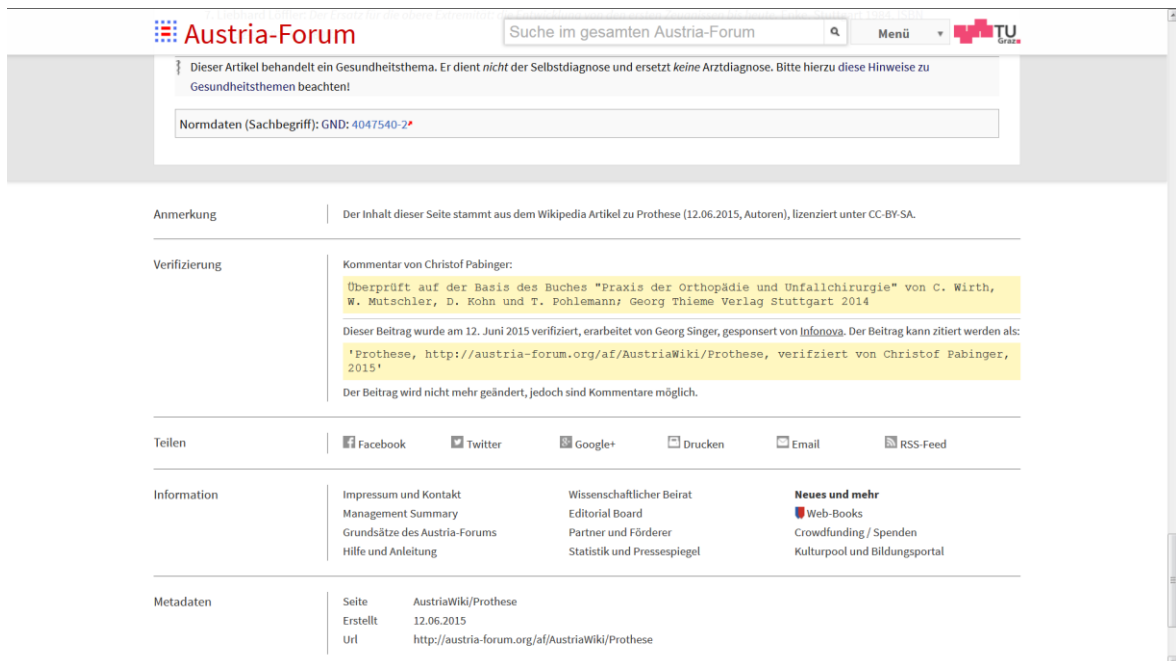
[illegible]

Austria-Forum

Suche im gesamten Austria-Forum

Menü

TU Graz

Dieser Artikel behandelt ein Gesundheitsthema. Er dient *nicht* der Selbstdiagnose und ersetzt *keine* Arztdiagnose. Bitte hierzu diese Hinweise zu Gesundheitsthemen beachten!

Normdaten (Sachbegriff): GND: 4047540-2

Anmerkung

Der Inhalt dieser Seite stammt aus dem Wikipedia Artikel zu Prothese (12.06.2015, Autoren), lizenziert unter CC-BY-SA.

Verifizierung

Kommentar von Christof Pabinger:

Überprüft auf der Basis des Buches "Praxis der Orthopädie und Unfallchirurgie" von C. Wirth, W. Mutschler, D. Kohn und T. Pohlemann; Georg Thieme Verlag Stuttgart 2014

Dieser Beitrag wurde am 12. Juni 2015 verifiziert, erarbeitet von Georg Singer, gesponsert von Infonova. Der Beitrag kann zitiert werden als:

'Prothese, http://austria-forum.org/af/AustriaWiki/Prothese, verifziert von Christof Pabinger, 2015'

Der Beitrag wird nicht mehr geändert, jedoch sind Kommentare möglich.

Teilen

Facebook Twitter Google+ Drucken Email RSS-Feed

Information

Impressum und Kontakt
Management Summary
Grundsätze des Austria-Forums
Hilfe und Anleitung

Wissenschaftlicher Beirat
Editorial Board
Partner und Förderer
Statistik und Pressespiegel

Neues und mehr
Web-Books
Crowdfunding / Spenden
Kulturpool und Bildungsportal

Metadaten

Seite AustriaWiki/Prothese
Erstellt 12.06.2015
Url http://austria-forum.org/af/AustriaWiki/Prothese